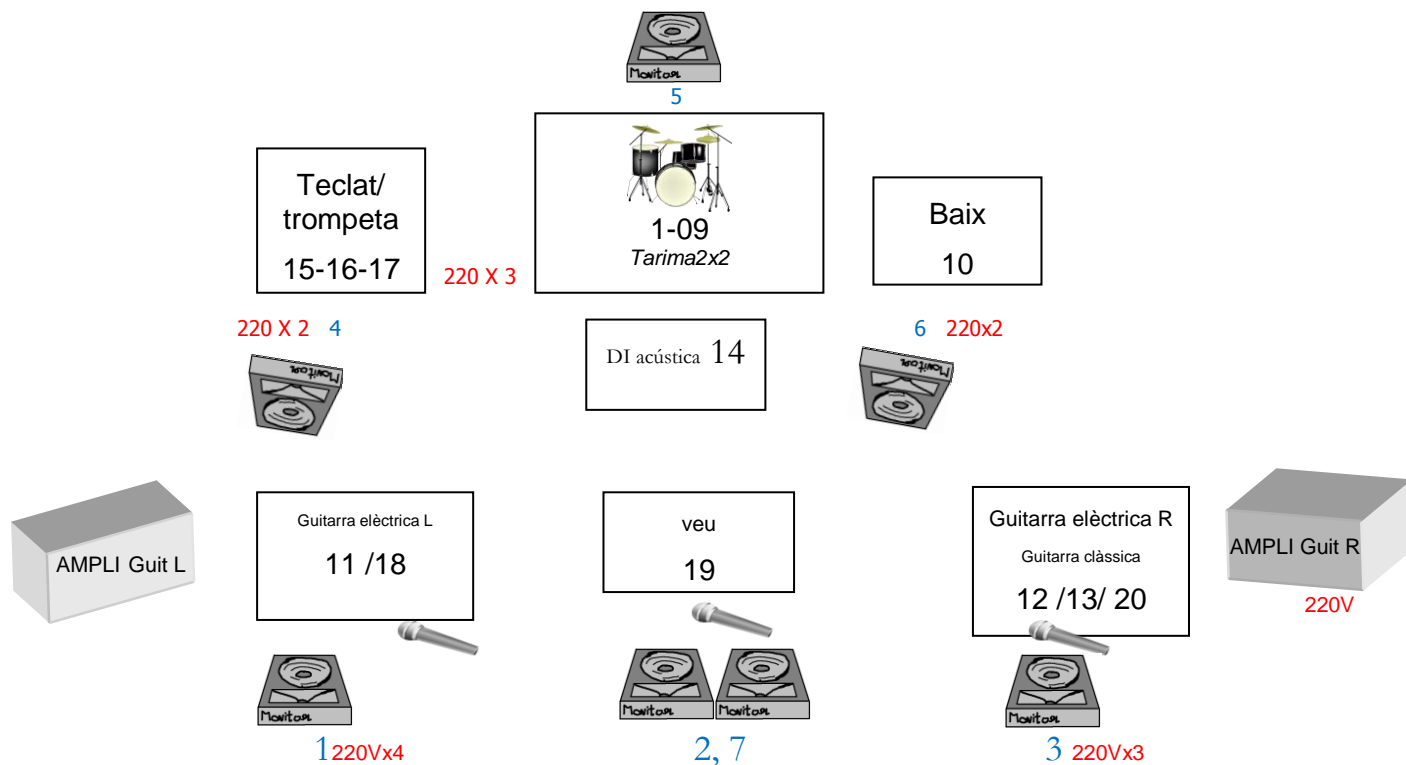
Monitor
5

Teclat/
trompeta
15-16-17

220 X 3

1-09
Tarima2x2

Baix
10

220 X 2 4

DI acústica 14

6 220x2

Monitor

Monitor

AMPLI Guit L

Guitarra elèctrica L
11 /18

veu
19

Guitarra elèctrica R
Guitarra clàssica
12 /13/ 20

AMPLI Guit R
220V

Monitor
1 220Vx4

Monitor Monitor
2, 7

Monitor
3 220Vx3